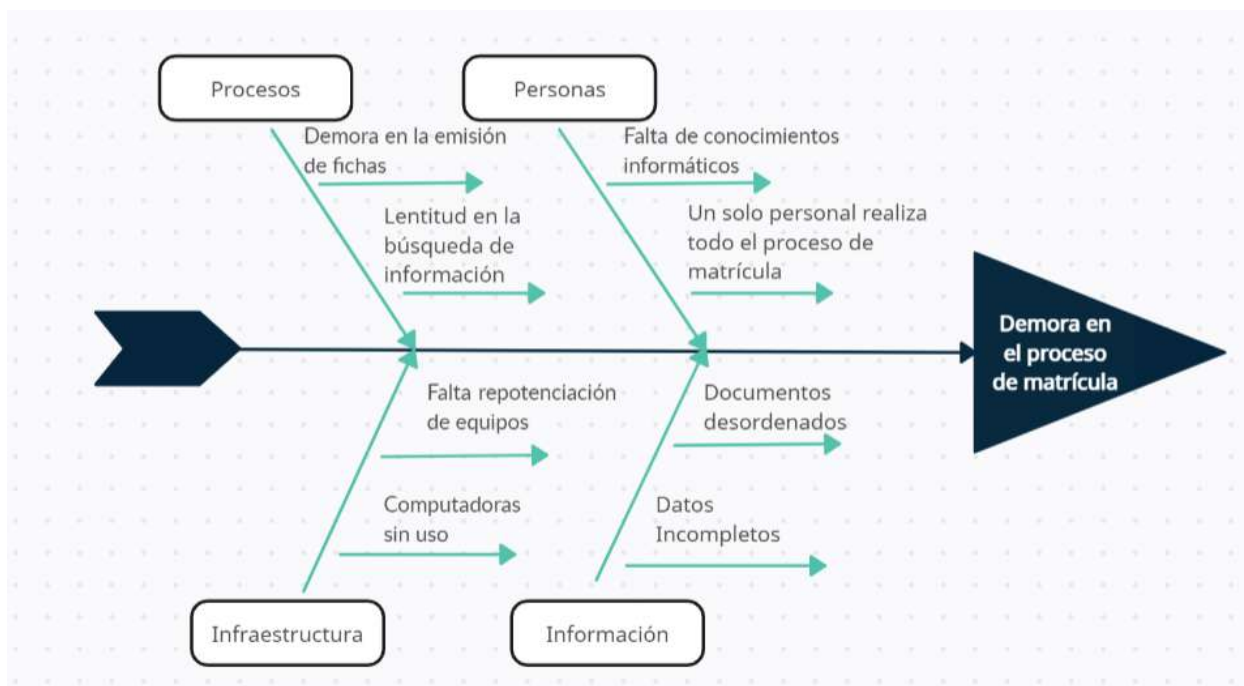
Procesos

Demora en la emisión de fichas

Lentitud en la búsqueda de información

Personas

Falta de conocimientos informáticos

Un solo personal realiza todo el proceso de matrícula

Demora en el proceso de matrícula

Falta repotenciación de equipos

Computadoras sin uso

Infraestructura

Documentos desordenados

Datos Incompletos

Información